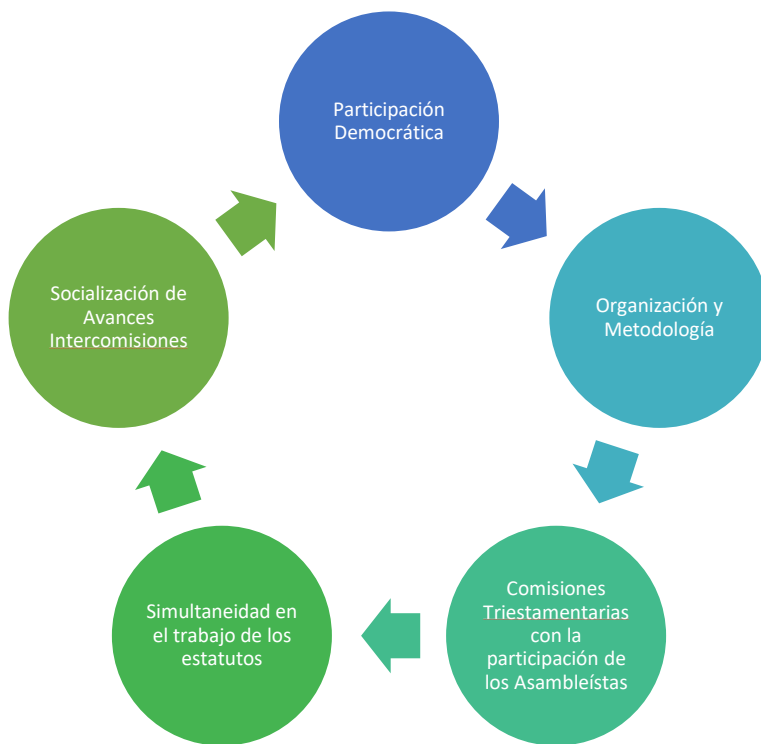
Participación Democrática

Organización y Metodología

Comisiones Triestamentarias con la participación de los Asambleístas

Simultaneidad en el trabajo de los estatutos

Socialización de Avances Intercomisiones